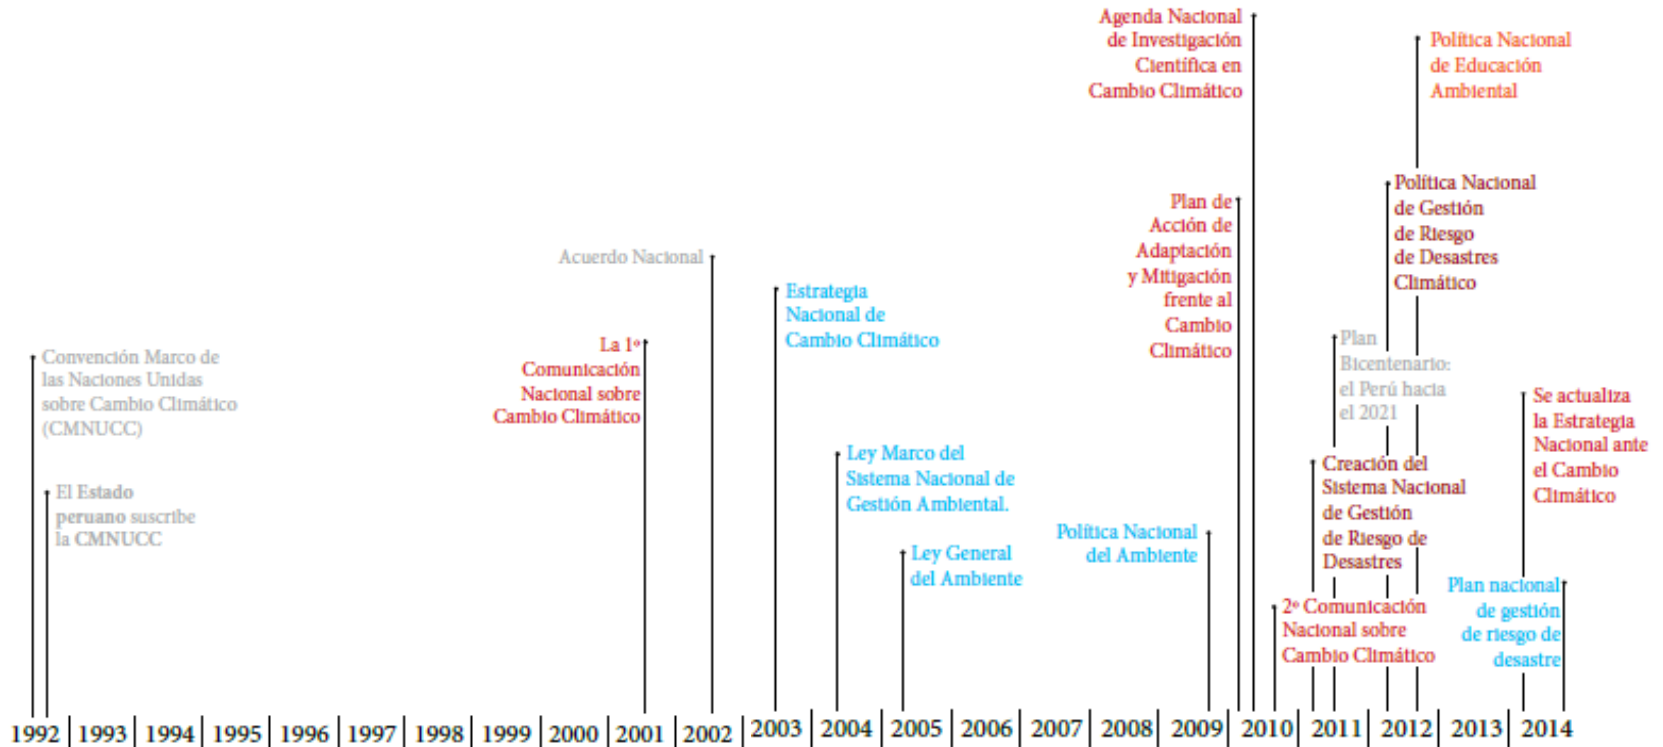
Agenda Nacional de Investigación Científica en Cambio Climático

Política Nacional de Educación Ambiental

Política Nacional de Gestión de Riesgo de Desastres Climático

Plan de Acción de Adaptación y Mitigación frente al Cambio Climático

Acuerdo Nacional

Estrategia Nacional de Cambio Climático

Plan Bicentenario: el Perú hacia el 2021

Convención Marco de las Naciones Unidas sobre Cambio Climático (CMNUCC)

La 1º Comunicación Nacional sobre Cambio Climático

Se actualiza la Estrategia Nacional ante el Cambio Climático

Creación del Sistema Nacional de Gestión de Riesgo de Desastres

Ley Marco del Sistema Nacional de Gestión Ambiental.

El Estado peruano suscribe la CMNUCC

Política Nacional del Ambiente

Ley General del Ambiente

Plan nacional de gestión de riesgo de desastre

2º Comunicación Nacional sobre Cambio Climático

| 1992 | 1993 | 1994 | 1995 | 1996 | 1997 | 1998 | 1999 | 2000 | 2001 | 2002 | 2003 | 2004 | 2005 | 2006 | 2007 | 2008 | 2009 | 2010 | 2011 | 2012 | 2013 | 2014 |